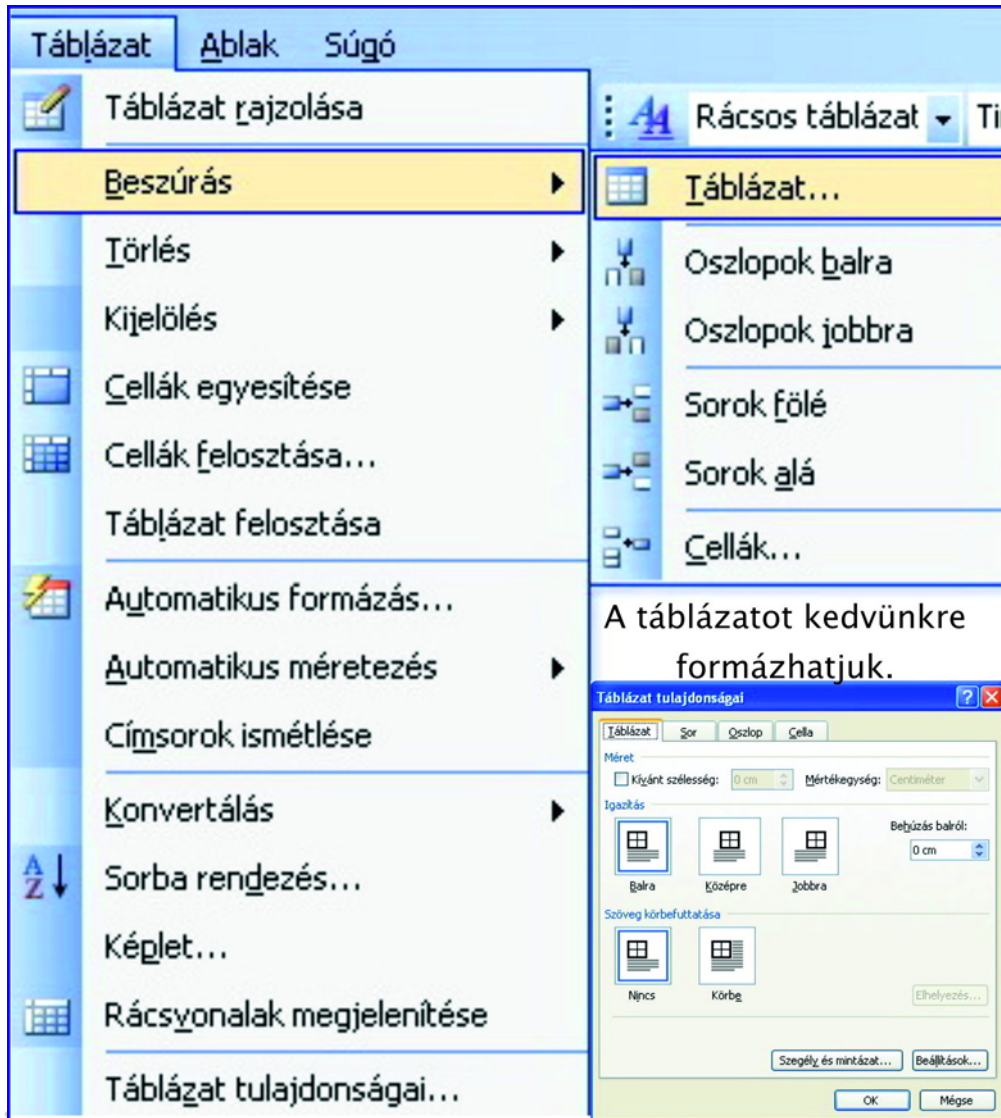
Táblázat Ablak Súgó

Táblázat rajzolása

Beszúrás

Törlés

Kijelölés

Cellák egyesítése

Cellák felosztása...

Táblázat felosztása

Automatikus formázás...

Automatikus méretezés

Címsorok ismétlése

Konvertálás

Sorba rendezés...

Képlet...

Rácsvonalak megjelenítése

Táblázat tulajdonságai...

Rácsos táblázat Ti

Táblázat...

Oszlopok balra

Oszlopok jobbra

Sorok fölé

Sorok alá

Cellák...

A táblázatot kedvünkre formázhatjuk.

Táblázat tulajdonságai

Táblázat Sor Oszlop Cella

Méret

Kívánt szélesség: 0 cm Mértékegység: Centiméter

Igazítás

Behúzás balról:

0 cm

Balra Középre Jobbra

Szöveg körbefuttatása

Nincs Körbe

Elhelyezés...

Szegély és mintázat... Beállítások...

OK Mégse